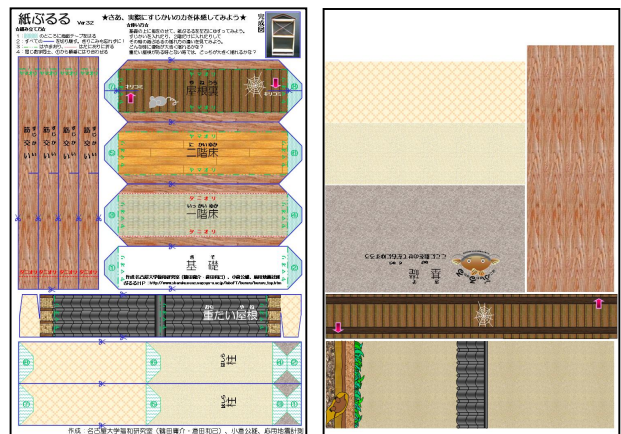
紙ぶるる Ver3.2

★さあ、実際にすじかいのお家体感してみよう★

完成図

組み立て方

遊び方

屋根裏

二階床

一階床

基礎

重たい屋根

柱

柱

筋交い

筋交い

筋交い

筋交い

ヤマオリ

タニオリ

作成　名古屋大学福和研究室（鶴田庸介・倉田和己）、小倉公暁、府中地震対策

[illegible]

墓 通